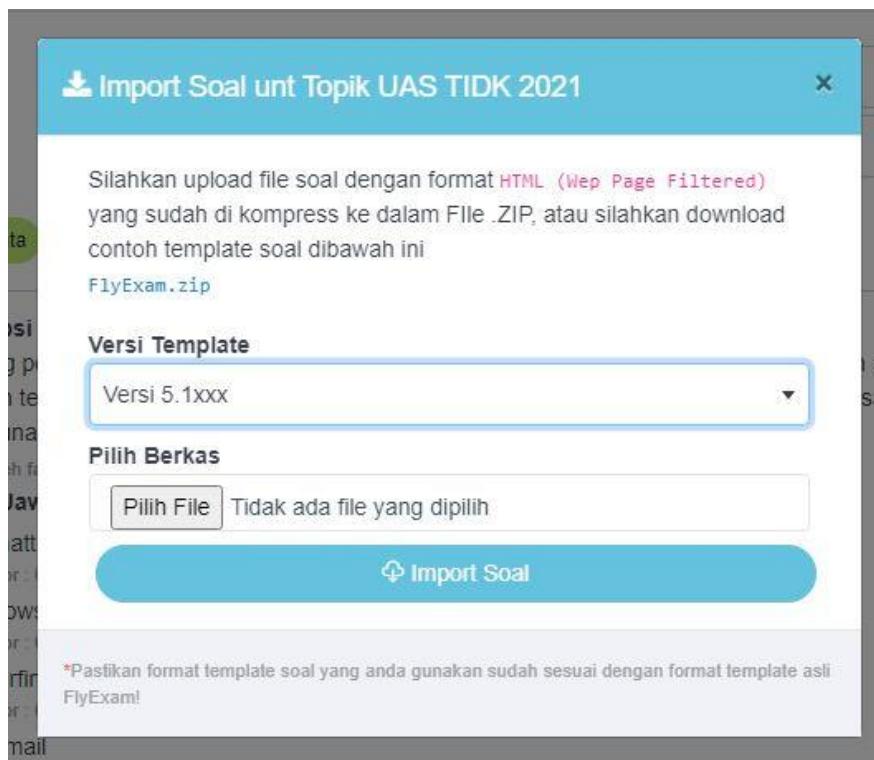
Import Soal unt Topik UAS TIDK 2021

×

Silahkan upload file soal dengan format HTML (Wep Page Filtered) yang sudah di kompress ke dalam FIle .ZIP, atau silahkan download contoh template soal dibawah ini

FlyExam.zip

Versi Template

Versi 5.1xxx

Pilih Berkas

Pilih File Tidak ada file yang dipilih

Import Soal

*Pastikan format template soal yang anda gunakan sudah sesuai dengan format template asli FlyExam!